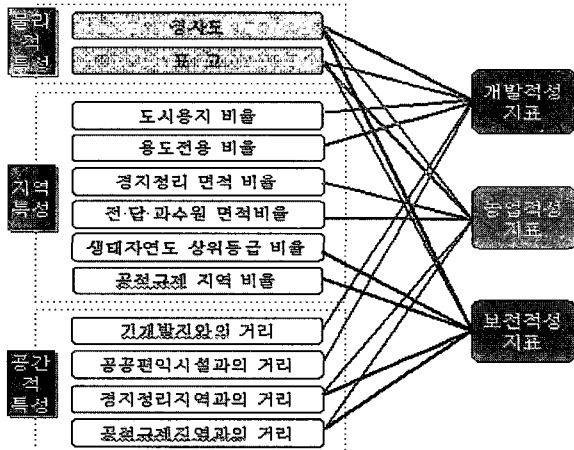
물리적 특성

경사도

표고

지역 특성

도시용지 비율

용도전용 비율

경지정리 면적 비율

전·답·과수원 면적비율

생태자연도 상위등급 비율

공전규제 지역 비율

공간적 특성

기개발지와의 거리

공공편익시설과의 거리

경지정리지역과의 거리

공전규제지역과의 거리

개발적성 지표

농업적성 지표

보전적성 지표